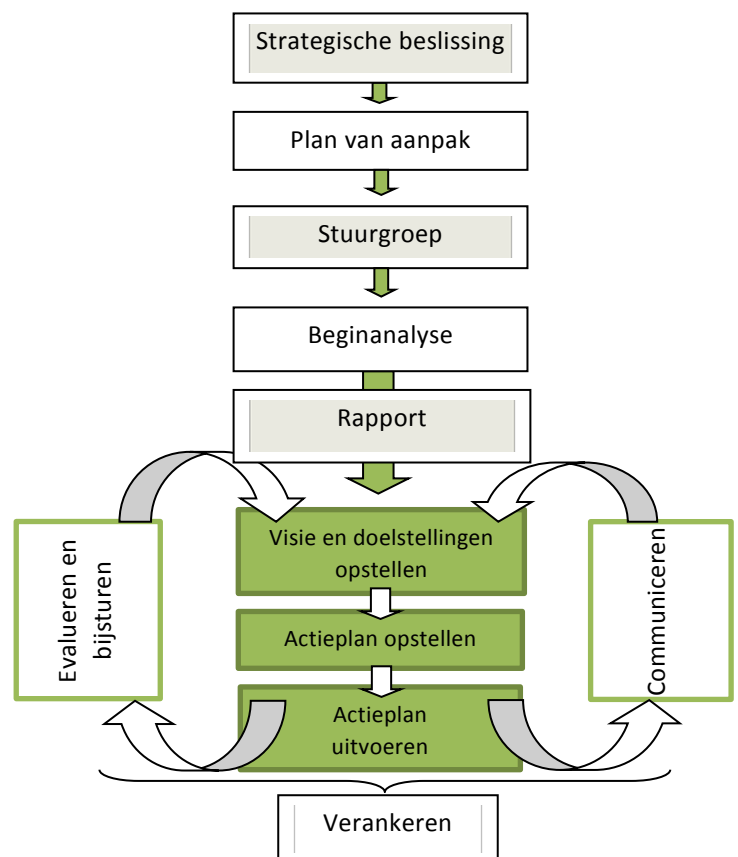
Strategische beslissing

Plan van aanpak

Stuurgroep

Beginanalyse

Rapport

Evalueren en bijsturen

Visie en doelstellingen opstellen

Actieplan opstellen

Actieplan uitvoeren

Communiceren

Verankeren